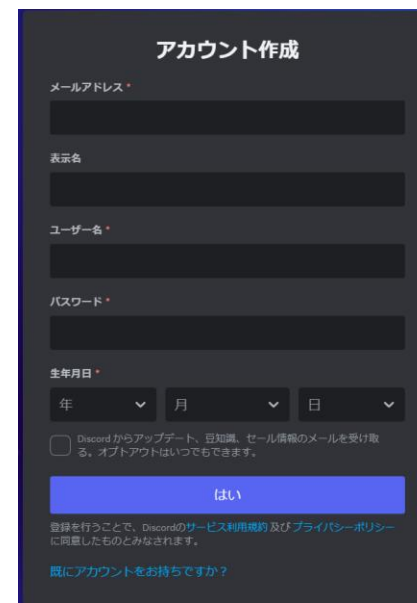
アカウント作成

メールアドレス *

表示名

ユーザー名 *

パスワード *

生年月日 *

年

月

日

Discord からアップデート、豆知識、セール情報のメールを受け取る。オプトアウトはいつでもできます。

はい

登録を行うことで、Discordのサービス利用規約及びプライバシーポリシーに同意したものとみなされます。

既にアカウントをお持ちですか？